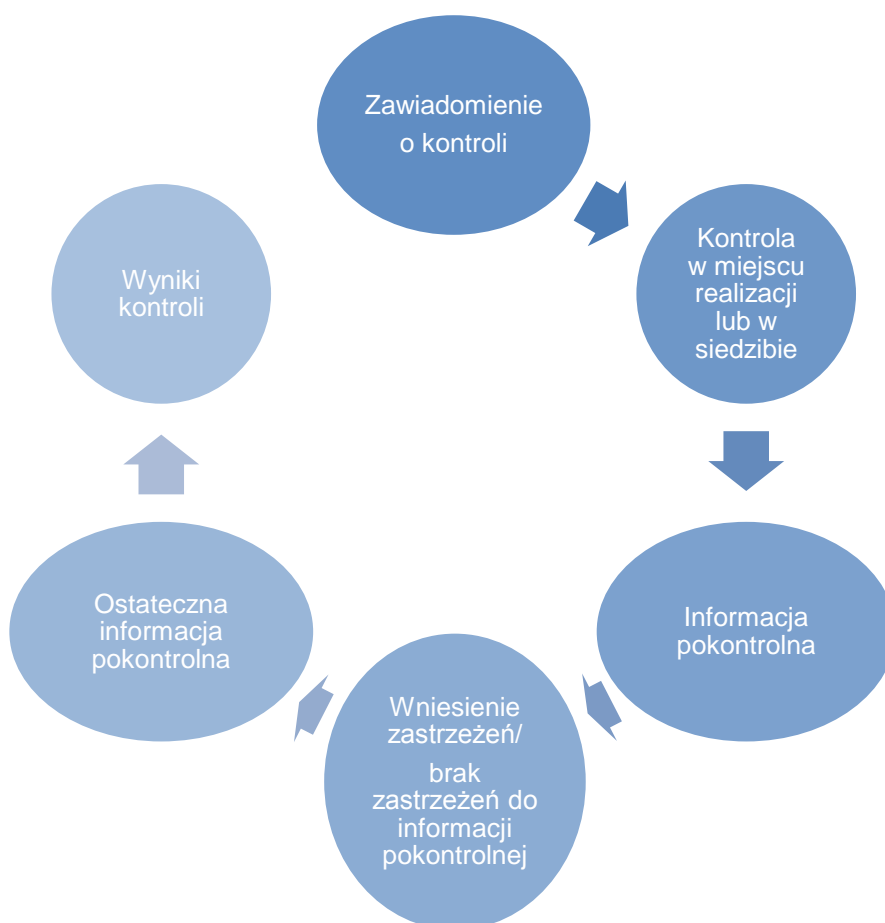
Zawiadomienie o kontroli

Kontrola w miejscu realizacji lub w siedzibie

Informacja pokontrolna

Wniesienie zastrzeżeń/

brak zastrzeżeń do informacji pokontrolnej

Ostateczna informacja pokontrolna

Wyniki kontroli